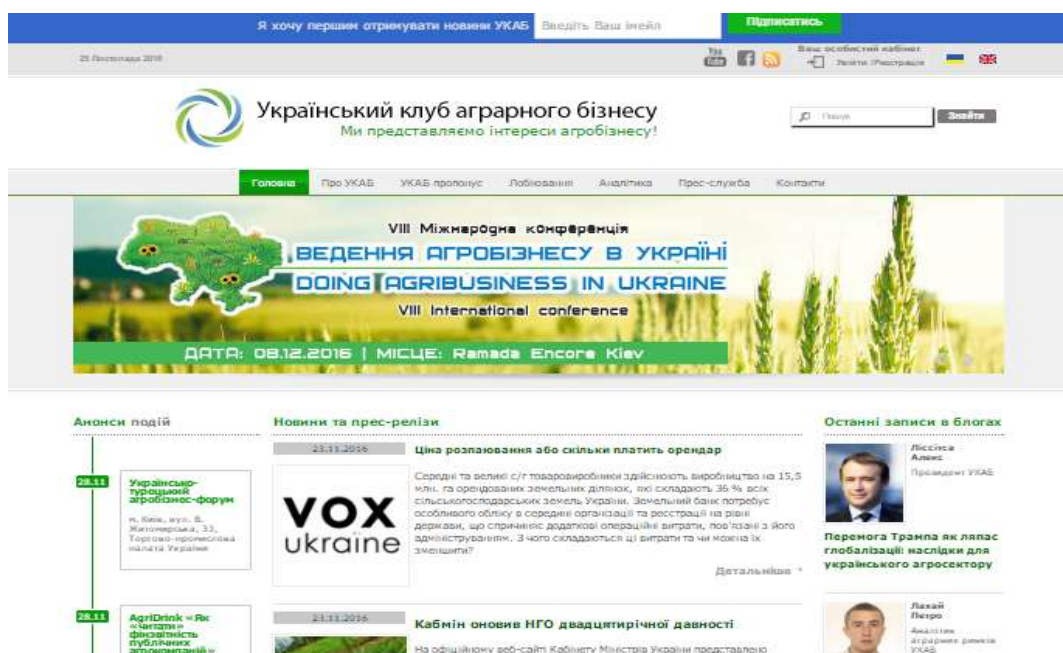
Я хочу першим отримувати новини УКАБ Введіть Ваш імейл Підписатись

25 Листопада 2016

You Tube

Ваш особистий кабінет
Увійти /Реєстрація

Український клуб аграрного бізнесу
Ми представляємо інтереси агробізнесу!

Пошук Знайти

Головна Про УКАБ УКАБ пропонує Лобіювання Аналітика Прес-служба Контакти

VIII Міжнародна конференція
ВЕДЕННЯ АГРОБІЗНЕСУ В УКРАЇНІ
DOING AGRIBUSINESS IN UKRAINE
VIII International conference
ДАТА: 08.12.2016 | МІСЦЕ: Ramada Encore Kiev

Анонси подій

28.11
Українсько-турецький агробізнес-форум
м. Київ, вул. В. Житомирська, 33, Торгово-промислова палата України

28.11
AgriDrink «Як «читати» фінзвітність публічних агрокомпаній»

Новини та прес-релізи

23.11.2016
Ціна розпаювання або скільки платить орендар

VOX ukraine

Середні та великі с/г товаровиробники здійснюють виробництво на 15,5 млн. га орендованих земельних ділянок, які складають 36 % всіх сільськогосподарських земель України. Земельний банк потребує особливого обліку в середині організації та реєстрації на рівні держави, що спричиняє додаткові операційні витрати, пов'язані з його адмініструванням. З чого складаються ці витрати та чи можна їх зменшити?

Детальніше »

23.11.2016
Кабмін оновив НГО двадцятирічної давності

На офіційному веб-сайті Кабінету Міністрів України представлено

Останні записи в блогах

Лісссіса Алекс
Президент УКАБ

Перемога Трампа як ляпас глобалізації: наслідки для українського агросектору

Лахай Петро
Аналітик аграрних ринків УКАБ